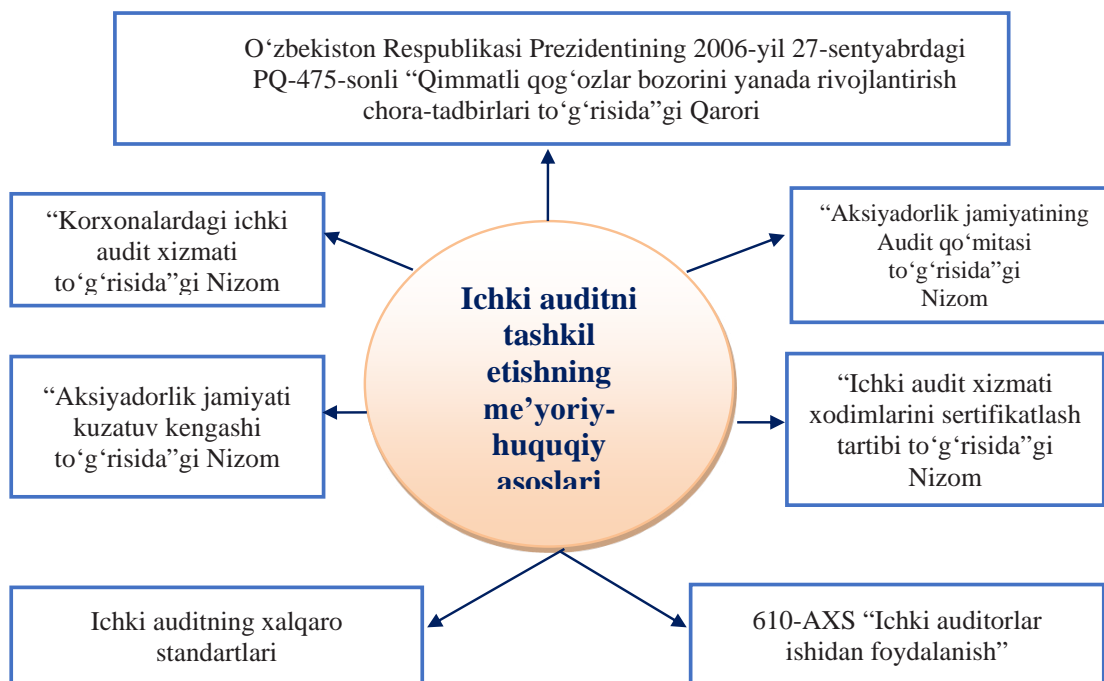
O‘zbekiston Respublikasi Prezidentining 2006-yil 27-sentyabrdagi PQ-475-sonli “Qimmatli qog‘ozlar bozorini yanada rivojlantirish chora-tadbirlari to‘g‘risida”gi Qarori

“Korxonalardagi ichki audit xizmati to‘g‘risida”gi Nizom

“Aksiyadorlik jamiyatining Audit qo‘mitasi to‘g‘risida”gi Nizom

Ichki auditni tashkil etishning me’yoriy-huquqiy asoslari

“Aksiyadorlik jamiyati kuzatuv kengashi to‘g‘risida”gi Nizom

“Ichki audit xizmati xodimlarini sertifikatlash tartibi to‘g‘risida”gi Nizom

Ichki auditning xalqaro standartlari

610-AXS “Ichki auditorlar ishidan foydalanish”